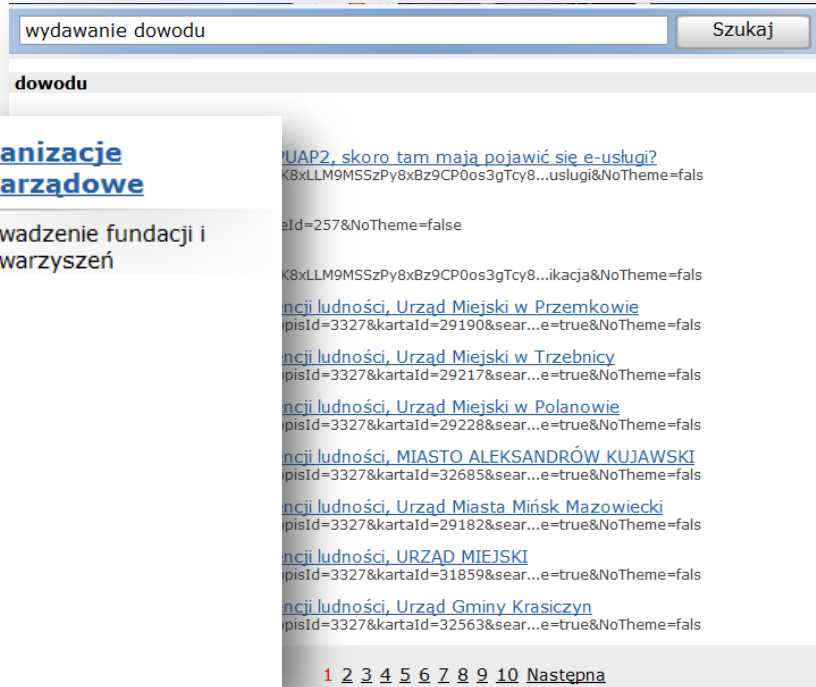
wydawanie dowodu

Szukaj

dowodu

anizacje arządowe

wadzenie fundacji i warzyszeń

PUAP2, skoro tam mają pojawić się e-usługi?
K8xLLM9MSSzPy8xBz9CP0os3gTcy8...uslugi&NoTheme=fals

eId=257&NoTheme=false

K8xLLM9MSSzPy8xBz9CP0os3gTcy8...ikacja&NoTheme=fals

ncji ludności, Urząd Miejski w Przemkowie
opisId=3327&kartaId=29190&sear...e=true&NoTheme=fals

ncji ludności, Urząd Miejski w Trzebnicy
opisId=3327&kartaId=29217&sear...e=true&NoTheme=fals

ncji ludności, Urząd Miejski w Polanowie
opisId=3327&kartaId=29228&sear...e=true&NoTheme=fals

ncji ludności, MIASTO ALEKSANDRÓW KUJAWSKI
opisId=3327&kartaId=32685&sear...e=true&NoTheme=fals

ncji ludności, Urząd Miasta Mińsk Mazowiecki
opisId=3327&kartaId=29182&sear...e=true&NoTheme=fals

ncji ludności, URZĄD MIEJSKI
opisId=3327&kartaId=31859&sear...e=true&NoTheme=fals

ncji ludności, Urząd Gminy Krasiczyn
opisId=3327&kartaId=32563&sear...e=true&NoTheme=fals

1 2 3 4 5 6 7 8 9 10 Następna